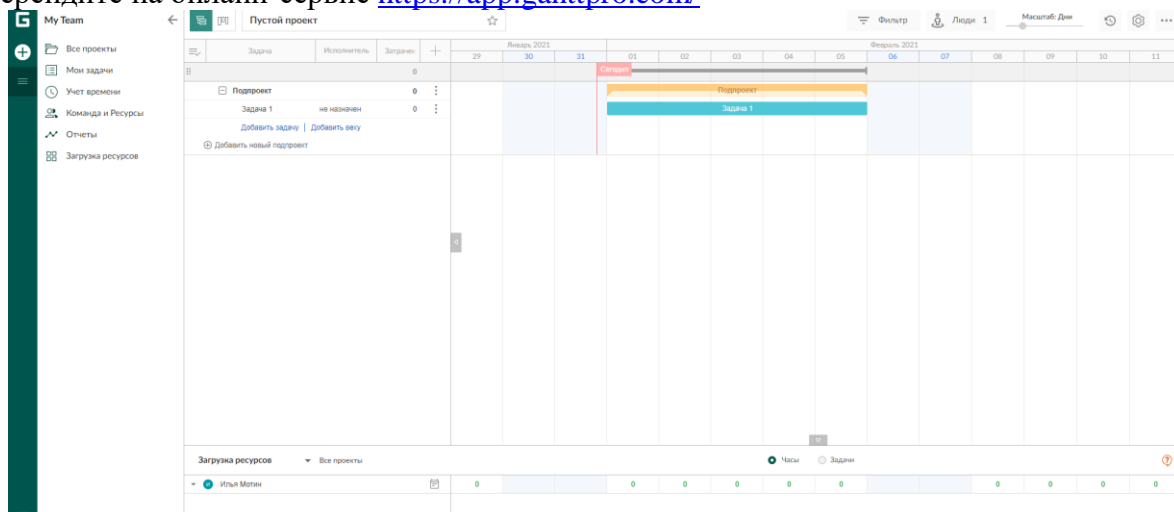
ерейдите на онлайн-сервис https://app.ganttpro.com/

G My Team

Все проекты
Мои задачи
Учет времени
Команда и Ресурсы
Отчеты
Загрузка ресурсов

Пустой проект

Фильтр Люди 1 Масштаб: Дни

| Задача | Исполнитель | Затрачен |
|---|---|---|
| | | 0 |
| Подпроект | | 0 |
| Задача 1 | не назначен | 0 |

Добавить задачу | Добавить веху

Добавить новый подпроект

Январь 2021 Февраль 2021

29 30 31 01 02 03 04 05 06 07 08 09 10 11

Сегодня

Подпроект

Задача 1

Загрузка ресурсов Все проекты

Часы Задачи

Илья Мотин

0 0 0 0 0 0 0 0 0 0